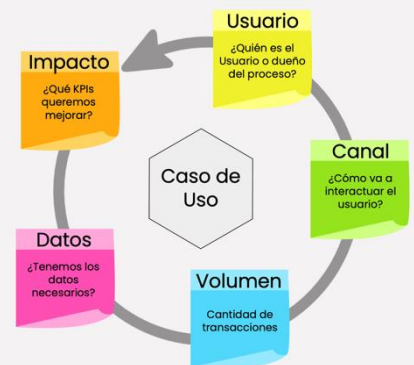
Usuario
¿Quién es el Usuario o dueño del proceso?

Canal
¿Cómo va a interactuar el usuario?

Volumen
Cantidad de transacciones

Datos
¿Tenemos los datos necesarios?

Impacto
¿Qué KPIs queremos mejorar?

Caso de Uso